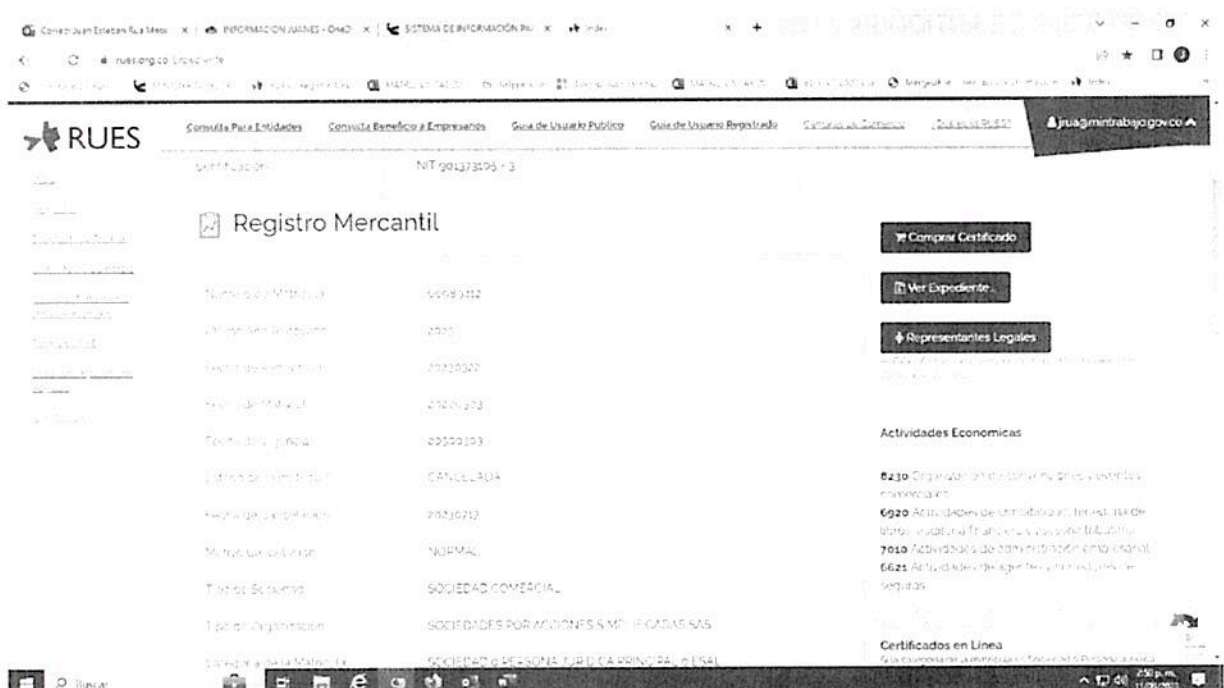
Correo: Juan Esteban Rúa Mesa | INFORMACION JUANES - OneD | SISTEMA DE INFORMACIÓN PA | Index

ruesorg.co

RUES

Consulta Para Entidades | Consulta Beneficio a Empresarios | Guía de Usuario Publico | Guía de Usuario Registrado | Cámaras de Comercio | ¿Qué es el RUES?

jrua@mintrabajo.gov.co

Identificación: NIT 901373105 - 3

Registro Mercantil

Comprar Certificado

Ver Expediente

Representantes Legales

| | |
|---|---|
| Número de Matrícula | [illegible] |
| Último Año Renovado | 2020 |
| Fecha de Renovación | 20200327 |
| Fecha de Matrícula | 20200303 |
| Fecha de Vigencia | 20300303 |
| Estado de la matrícula | CANCELADA |
| Fecha de Cancelación | 20230717 |
| Motivo Cancelación | NORMAL |
| Tipo de Sociedad | SOCIEDAD COMERCIAL |
| Tipo de Organización | SOCIEDADES POR ACCIONES SIMPLIFICADAS SAS |
| Categoría de la Matrícula | SOCIEDAD ó PERSONA JURIDICA PRINCIPAL ó ESAL |

Actividades Economicas

8230 Organización de convenciones y eventos comerciales
6920 Actividades de contabilidad, teneduría de libros, auditoría financiera y asesoría tributaria
7010 Actividades de administración empresarial
6621 Actividades de agentes y corredores de seguros

Certificados en Línea

Buscar

2:50 p.m.